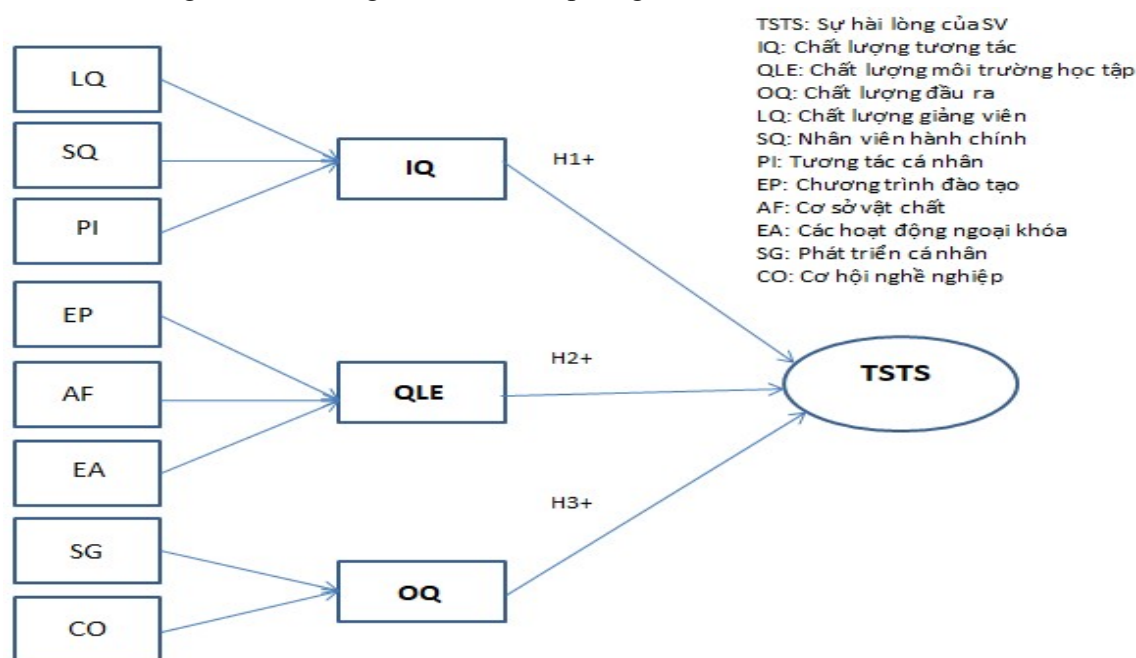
TSTS: Sự hài lòng của SV
IQ: Chất lượng tương tác
QLE: Chất lượng môi trường học tập
OQ: Chất lượng đầu ra
LQ: Chất lượng giảng viên
SQ: Nhân viên hành chính
PI: Tương tác cá nhân
EP: Chương trình đào tạo
AF: Cơ sở vật chất
EA: Các hoạt động ngoại khóa
SG: Phát triển cá nhân
CO: Cơ hội nghề nghiệp

LQ
SQ
PI
IQ
H1+
EP
AF
EA
QLE
H2+
TSTS
SG
CO
OQ
H3+